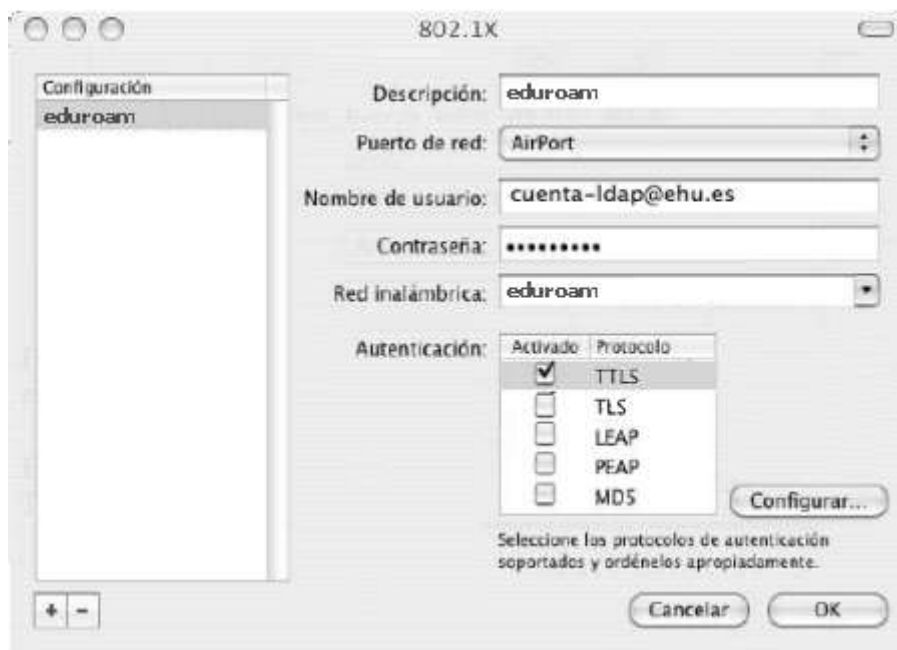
802.1X

Configuración
eduroam

Descripción: eduroam
Puerto de red: AirPort
Nombre de usuario: cuenta-ldap@ehu.es
Contraseña: •••••••••
Red inalámbrica: eduroam
Autenticación:

| Activado | Protocolo |
|---|---|
| ☑ | TTLS |
| ☐ | TLS |
| ☐ | LEAP |
| ☐ | PEAP |
| ☐ | MD5 |

Configurar...

Seleccione los protocolos de autenticación soportados y ordénelos apropiadamente.

+ -

Cancelar OK